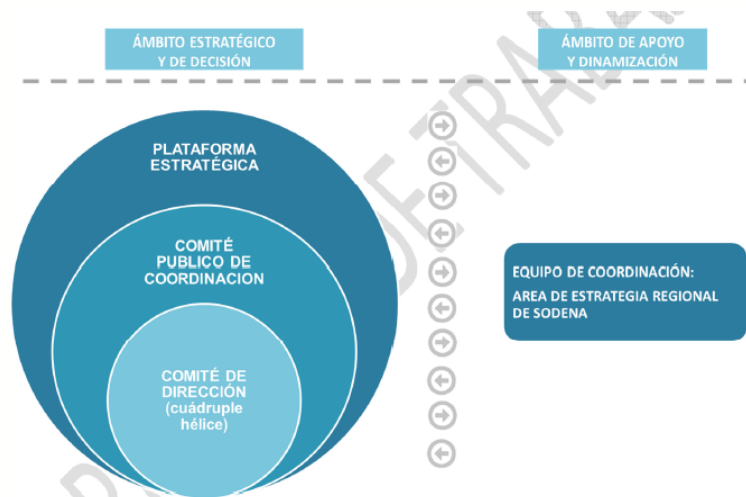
ÁMBITO ESTRATÉGICO Y DE DECISIÓN

ÁMBITO DE APOYO Y DINAMIZACIÓN

PLATAFORMA ESTRATÉGICA

COMITÉ PUBLICO DE COORDINACION

COMITÉ DE DIRECCIÓN (cuádruple hélice)

EQUIPO DE COORDINACIÓN:

AREA DE ESTRATEGIA REGIONAL DE SODENA

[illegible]